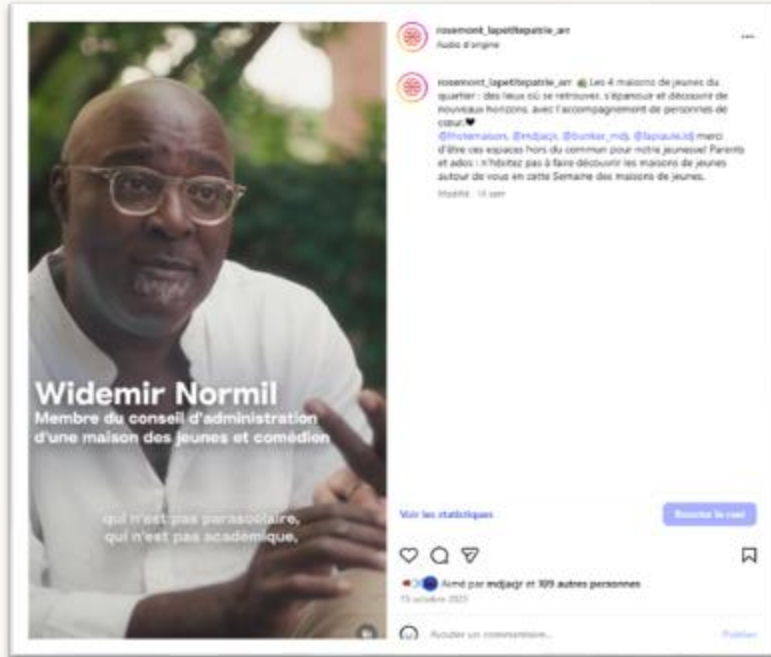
Widemir Normil
Membre du conseil d'administration d'une maison des jeunes et comédien

qui n'est pas parascolaire, qui n'est pas académique,

rosemont_lapetitepatrie_arr
Audio d'origine

rosemont_lapetitepatrie_arr Les 4 maisons de jeunes du quartier : des lieux où se retrouver, s'épanouir et découvrir de nouveaux horizons, avec l'accompagnement de personnes de cœur.🖤
@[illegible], @mdjacjr, @bunker_mdj, @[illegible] merci d'être ces espaces hors du commun pour notre jeunesse! Parents et ados : n'hésitez pas à faire découvrir les maisons de jeunes autour de vous en cette Semaine des maisons de jeunes.
Modifié · 14 sem

Voir les statistiques
Booster le reel

Aimé par mdjacjr et 109 autres personnes
15 octobre 2023

Ajouter un commentaire...
Publier